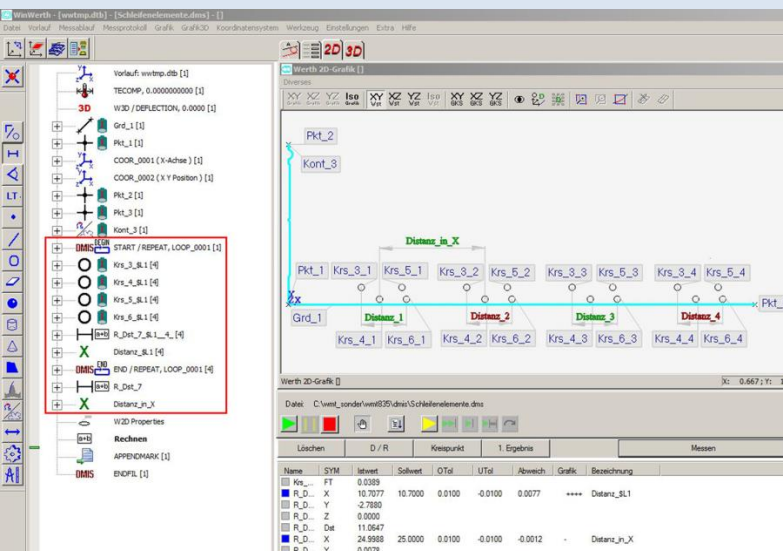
WinWerth - [wwtmp.dtb] - [Schleifenelemente.dms] - []
Datei Vorlauf Messablauf Messprotokoll Grafik Grafik3D Koordinatensystem Werkzeug Einstellungen Extra Hilfe

2D 3D

Vorlauf: wwtmp.dtb [1]
TECOMP, 0.000000000 [1]
3D W3D / DEFLECTION, 0.0000 [1]
Grd_1 [1]
Pkt_1 [1]
COOR_0001 ( X-Achse ) [1]
COOR_0002 ( X Y Position ) [1]
Pkt_2 [1]
Pkt_3 [1]
Kont_3 [1]
DMIS BEGIN START / REPEAT, LOOP_0001 [1]
Krs_3_$L1 [4]
Krs_4_$L1 [4]
Krs_5_$L1 [4]
Krs_6_$L1 [4]
a+b R_Dst_7_$L1_4_ [4]
X Distanz_$L1 [4]
DMIS END END / REPEAT, LOOP_0001 [4]
a+b R_Dst_7
X Distanz_in_X
W2D Properties
a+b Rechnen
APPENDMARK [1]
DMIS ENDFIL [1]

Werth 2D-Grafik []
Diverses
XY XZ YZ Iso XY XZ YZ Iso XY XZ YZ
Pkt_2
Kont_3
Distanz_in_X
Pkt_1 Krs_3_1 Krs_5_1 Krs_3_2 Krs_5_2 Krs_3_3 Krs_5_3 Krs_3_4 Krs_5_4
X
Pkt_
Grd_1
Distanz_1 Distanz_2 Distanz_3 Distanz_4
Krs_4_1 Krs_6_1 Krs_4_2 Krs_6_2 Krs_4_3 Krs_6_3 Krs_4_4 Krs_6_4
Werth 2D-Grafik []
X: 0.667 ; Y:

Datei: C:\wmt_sonder\wmt835\dmis\Schleifenelemente.dms

Löschen D / R Kreispunkt 1. Ergebnis Messen

| Name | SYM | Istwert | Sollwert | OTol | UTol | Abweich | Grafik | Bezeichnung |
|---|---|---|---|---|---|---|---|---|
| Krs_... | FT | 0.0389 | | | | | | |
| R_D... | X | 10.7077 | 10.7000 | 0.0100 | -0.0100 | 0.0077 | ++++ | Distanz_$L1 |
| R_D... | Y | -2.7880 | | | | | | |
| R_D... | Z | 0.0000 | | | | | | |
| R_D... | Dst | 11.0647 | | | | | | |
| R_D... | X | 24.9988 | 25.0000 | 0.0100 | -0.0100 | -0.0012 | - | Distanz_in_X |
| R_D... | Y | 0.0078 | | | | | | |